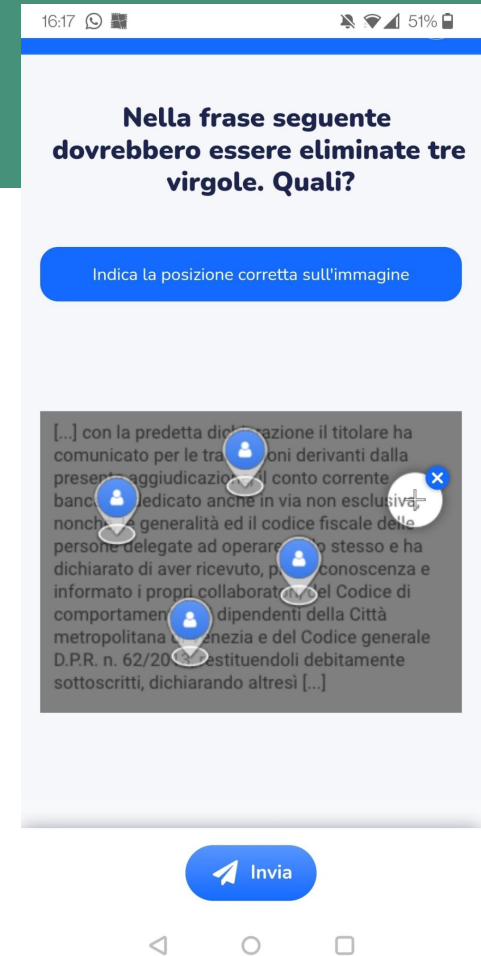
16:17 51%

Nella frase seguente dovrebbero essere eliminate tre virgole. Quali?

Indica la posizione corretta sull'immagine

[...] con la predetta dic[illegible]azione il titolare ha comunicato per le tra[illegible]oni derivanti dalla prese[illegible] aggiudicazio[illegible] conto corrente banc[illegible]edicato anche in via non esclusiva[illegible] nonch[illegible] generalità ed il codice fiscale delle persone delegate ad operare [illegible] stesso e ha dichiarato di aver ricevuto, p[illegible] conoscenza e informato i propri collaborat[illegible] Codice di comportamen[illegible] dipendenti della Città metropolitana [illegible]enezia e del Codice generale D.P.R. n. 62/20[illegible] restituendoli debitamente sottoscritti, dichiarando altresì [...]

Invia